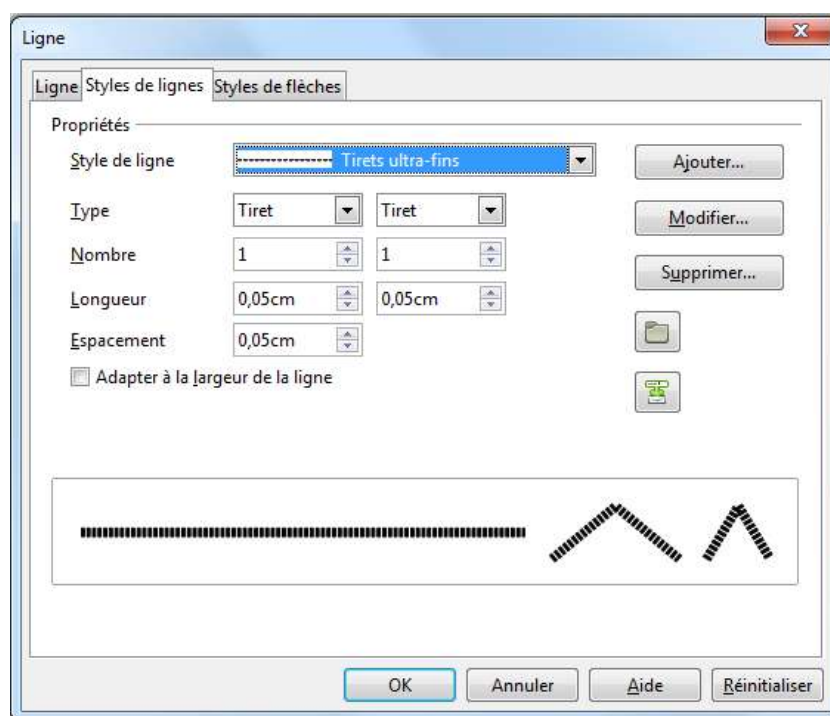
Ligne

Ligne | Styles de lignes | Styles de flèches

Propriétés

Style de ligne
Tirets ultra-fins

Type
Tiret
Tiret

Nombre
1
1

Longueur
0,05cm
0,05cm

Espacement
0,05cm

Adapter à la largeur de la ligne

Ajouter...
Modifier...
Supprimer...

OK
Annuler
Aide
Réinitialiser